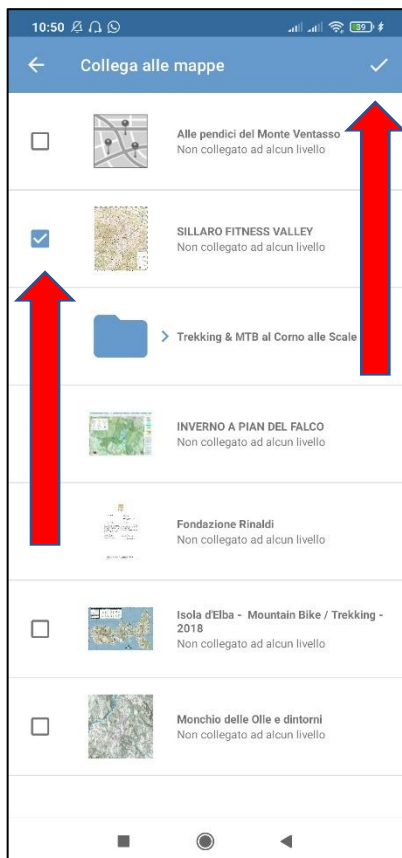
10:50

39

Collega alle mappe

Alle pendici del Monte Ventasso
Non collegato ad alcun livello

SILLARO FITNESS VALLEY
Non collegato ad alcun livello

Trekking & MTB al Corno alle Scale

INVERNO A PIAN DEL FALCO
Non collegato ad alcun livello

Fondazione Rinaldi
Non collegato ad alcun livello

Isola d'Elba - Mountain Bike / Trekking - 2018
Non collegato ad alcun livello

Monchio delle Olle e dintorni
Non collegato ad alcun livello